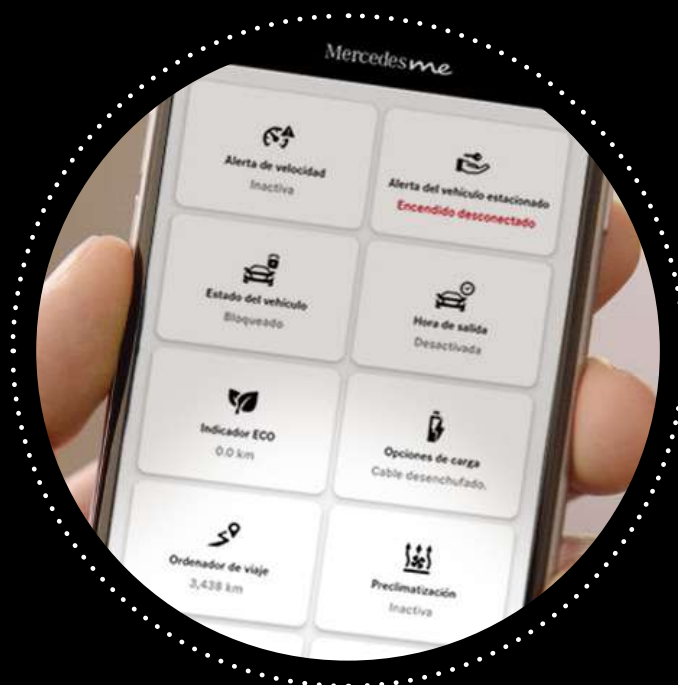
Mercedes me

Alerta de velocidad
Inactiva

Alerta del vehículo estacionado
Encendido desconectado

Estado del vehículo
Bloqueado

Hora de salida
Desactivada

Indicador ECO
0.0 km

Opciones de carga
Cable desenchufado.

Ordenador de viaje
3,438 km

Preclimatización
Inactiva